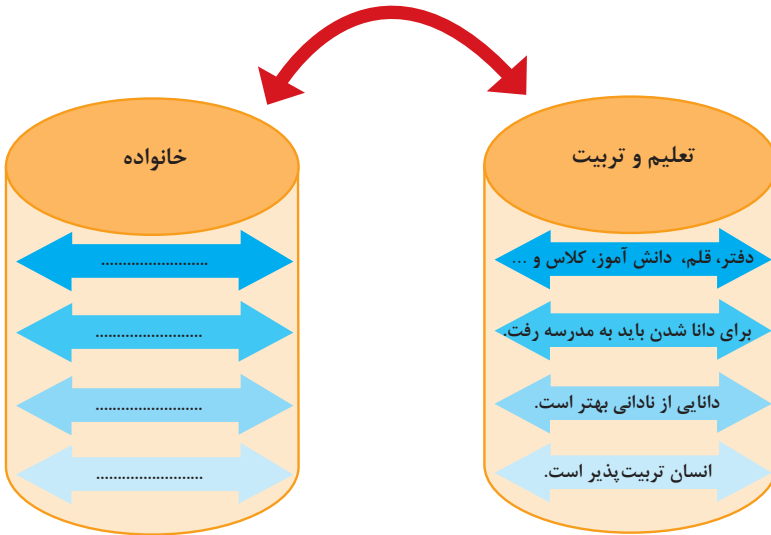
تعلیم و تربیت

دفتر، قلم، دانش آموز، کلاس و ...

برای دانا شدن باید به مدرسه رفت.

دانایی از نادانی بهتر است.

انسان تربیت‌پذیر است.

خانواده

........................

........................

........................

........................